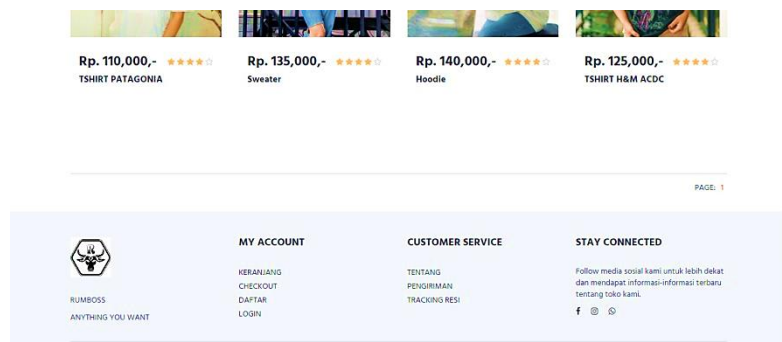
Rp. 110,000,-
TSHIRT PATAGONIA

Rp. 135,000,-
Sweater

Rp. 140,000,-
Hoodie

Rp. 125,000,-
TSHIRT H&M ACDC

PAGE: 1

RUMBOSS
ANYTHING YOU WANT

MY ACCOUNT
KERANJANG
CHECKOUT
DAFTAR
LOGIN

CUSTOMER SERVICE
TENTANG
PENGIRIMAN
TRACKING RESI

STAY CONNECTED
Follow media sosial kami untuk lebih dekat dan mendapat informasi-informasi terbaru tentang toko kami.